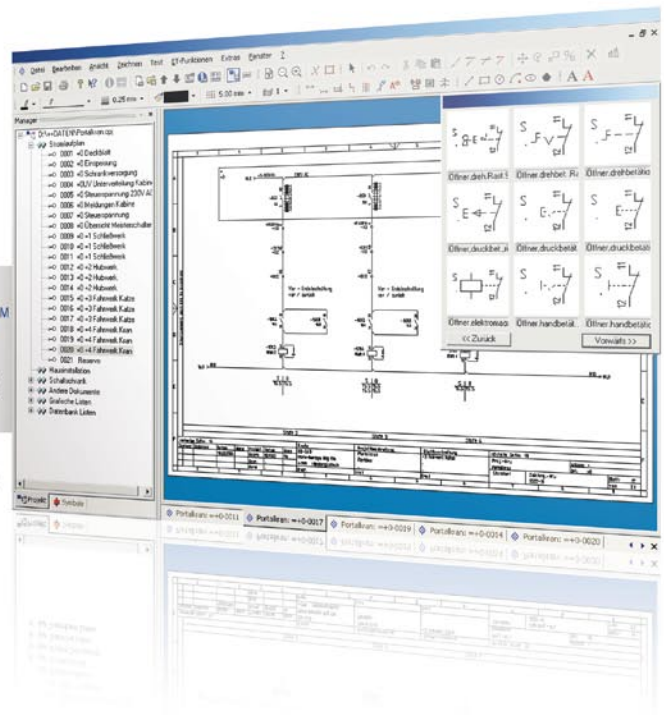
Datei Bearbeiten Ansicht Zeichnen Text ET-Funktionen Extras Fenster ?

0.25 mm
5.00 mm

Manager

D:\+DATEN\Portalkran.cpj
Stromlaufplan
0001 +0 Deckblatt
0002 +0 Einspeisung
0003 +0 Schrankversorgung
0004 +0 UV Unterverteilung Kabine
0005 +0 Steuerspannung 230V AC
0006 +0 Meldungen Kabine
0007 +0 Steuerspannung
0008 +0 Übersicht Hauptschalter
0009 +0 +1 Schleifwerk
0010 +0 +1 Schleifwerk
0011 +0 +1 Schleifwerk
0012 +0 +2 Hubwerk
0013 +0 +2 Hubwerk
0014 +0 +2 Hubwerk
0015 +0 +3 Fahrwerk Katze
0016 +0 +3 Fahrwerk Katze
0017 +0 +3 Fahrwerk Katze
0018 +0 +4 Fahrwerk Kran
0019 +0 +4 Fahrwerk Kran
0020 +0 +4 Fahrwerk Kran
0021 Reserve
Hausinstallation
Schaltschrank
Andere Dokumente
Grafische Listen
Datenbank Listen

Projekt Symbole

Öffner,dreh.Rast
Öffner,drehbet.
Öffner,drehbetät
Öffner,druckbet.
Öffner,druckbetät
Öffner,druckbetät
Öffner,elektromag
Öffner,handbetät
Öffner,handbetät
<< Zurück
Vorwärts >>

Portalkran: =+0-0011
Portalkran: =+0-0017
Portalkran: =+0-0019
Portalkran: =+0-0014
Portalkran: =+0-0020